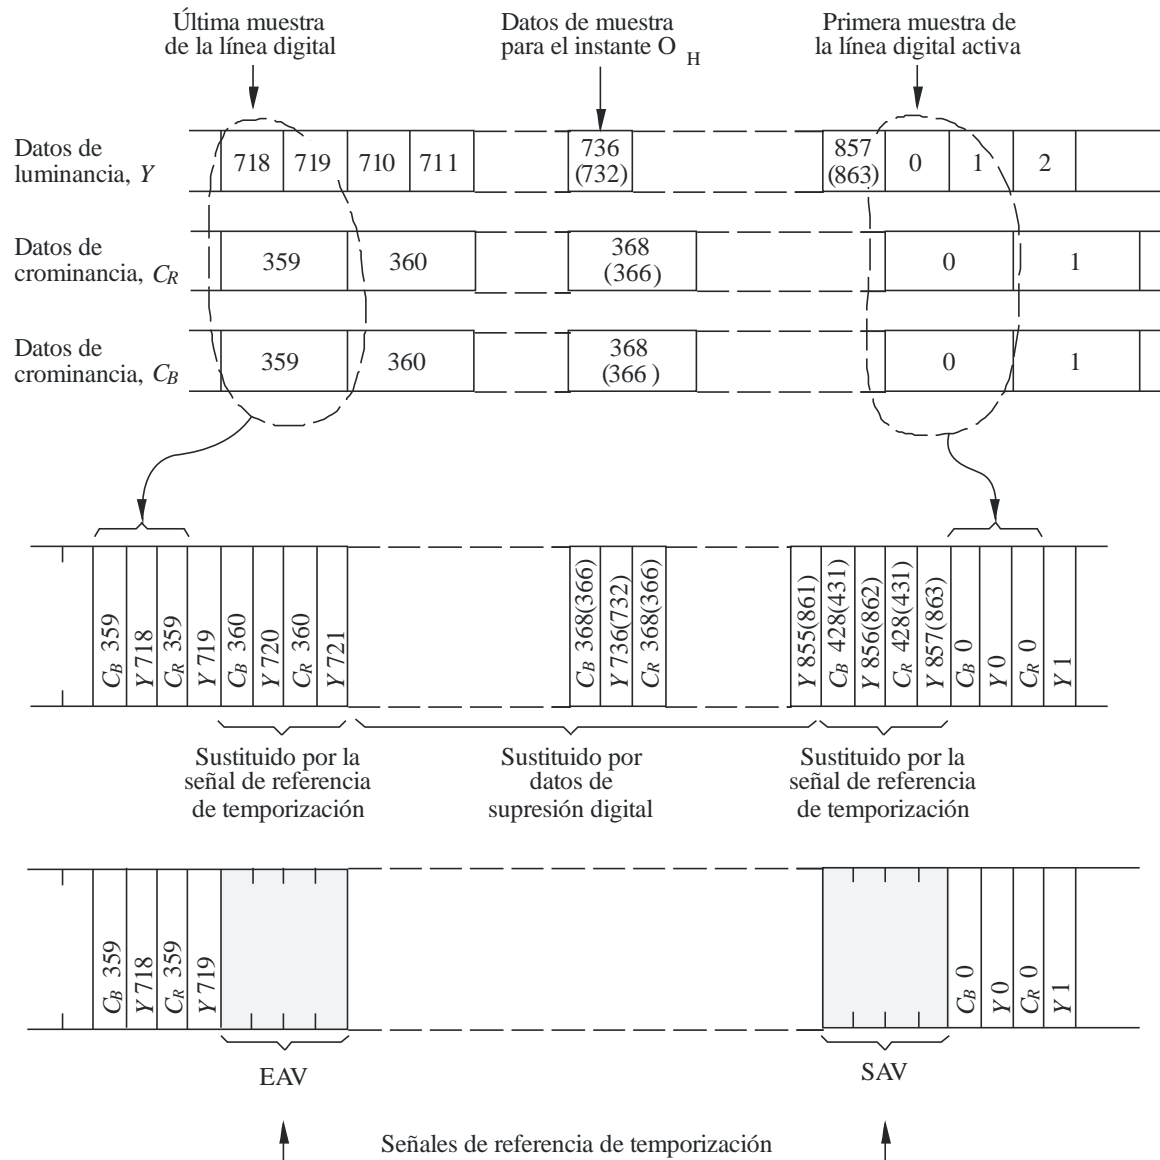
Última muestra de la línea digital

Datos de muestra para el instante O $_H$

Primera muestra de la línea digital activa

Datos de luminancia, $Y$

718 | 719 | 710 | 711 | 736 (732) | 857 (863) | 0 | 1 | 2

Datos de crominancia, $C_R$

359 | 360 | 368 (366) | 0 | 1

Datos de crominancia, $C_B$

359 | 360 | 368 (366 ) | 0 | 1

$C_B$ 359 | $Y$ 718 | $C_R$ 359 | $Y$ 719 | $C_B$ 360 | $Y$ 720 | $C_R$ 360 | $Y$ 721

$C_B$ 368(366) | $Y$ 736(732) | $C_R$ 368(366)

$Y$ 855(861) | $C_B$ 428(431) | $Y$ 856(862) | $C_R$ 428(431) | $Y$ 857(863) | $C_B$ 0 | $Y$ 0 | $C_R$ 0 | $Y$ 1

Sustituido por la señal de referencia de temporización

Sustituido por datos de supresión digital

Sustituido por la señal de referencia de temporización

$C_B$ 359 | $Y$ 718 | $C_R$ 359 | $Y$ 719

$C_B$ 0 | $Y$ 0 | $C_R$ 0 | $Y$ 1

EAV

SAV

Señales de referencia de temporización